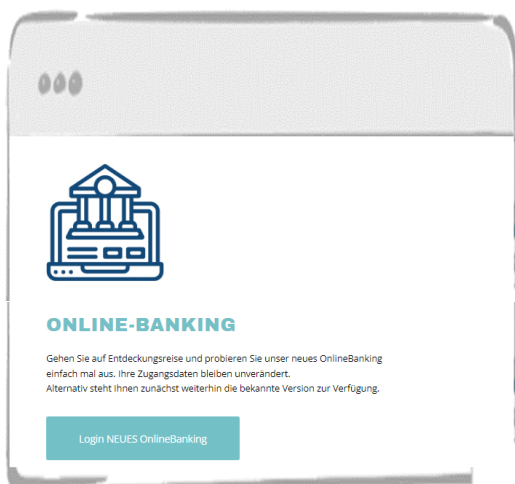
ONLINE-BANKING

Gehen Sie auf Entdeckungsreise und probieren Sie unser neues OnlineBanking einfach mal aus. Ihre Zugangsdaten bleiben unverändert.
Alternativ steht Ihnen zunächst weiterhin die bekannte Version zur Verfügung.

Login NEUES OnlineBanking